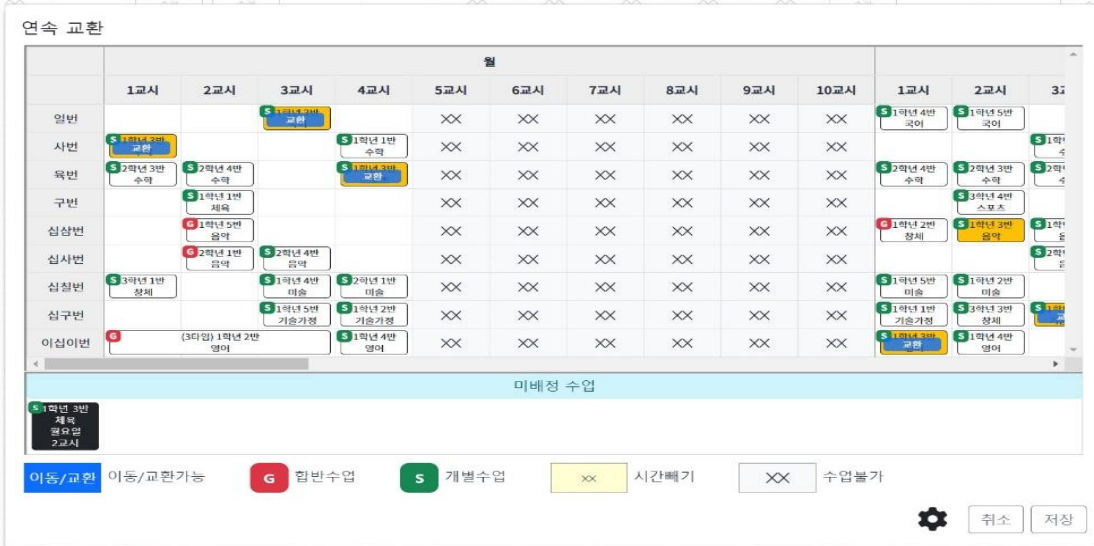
연속 교환

| | 월 | | | | | | | | | | | | |
|---|---|---|---|---|---|---|---|---|---|---|---|---|---|
| | 1교시 | 2교시 | 3교시 | 4교시 | 5교시 | 6교시 | 7교시 | 8교시 | 9교시 | 10교시 | 1교시 | 2교시 | 3교 |
| 일번 | | | S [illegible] 교환 | | XX | XX | XX | XX | XX | XX | S 1학년 4반 국어 | S 1학년 5반 국어 | |
| 사번 | S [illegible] 교환 | | | S 1학년 1반 수학 | XX | XX | XX | XX | XX | XX | | | S 1학 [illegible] |
| 육번 | S 2학년 3반 수학 | S 2학년 4반 수학 | | S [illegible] 교환 | XX | XX | XX | XX | XX | XX | S 2학년 4반 수학 | S 2학년 3반 수학 | S 2학 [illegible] |
| 구번 | | S 1학년 1반 체육 | | | XX | XX | XX | XX | XX | XX | | S 3학년 4반 스포츠 | |
| 십삼번 | | G 1학년 5반 음악 | | | XX | XX | XX | XX | XX | XX | G 1학년 2반 창체 | S 1학년 3반 음악 | S 1학 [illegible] |
| 십사번 | | G 2학년 1반 음악 | S 2학년 4반 음악 | | XX | XX | XX | XX | XX | XX | | | S 2학 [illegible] |
| 십칠번 | S 3학년 1반 창체 | | S 1학년 4반 미술 | S 2학년 1반 미술 | XX | XX | XX | XX | XX | XX | S 1학년 5반 미술 | S 1학년 2반 미술 | |
| 십구번 | | | S 1학년 5반 기술가정 | S 1학년 2반 기술가정 | XX | XX | XX | XX | XX | XX | S 1학년 1반 기술가정 | S 3학년 3반 창체 | S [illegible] |
| 이십이번 | G | (3타임) 1학년 2반 영어 | | S 1학년 4반 영어 | XX | XX | XX | XX | XX | XX | S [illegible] 교환 | S 1학년 4반 영어 | |

미배정 수업

S 1학년 3반 체육 월요일 2교시

이동/교환 이동/교환가능 G 합반수업 S 개별수업 XX 시간빼기 XX 수업불가

취소 저장